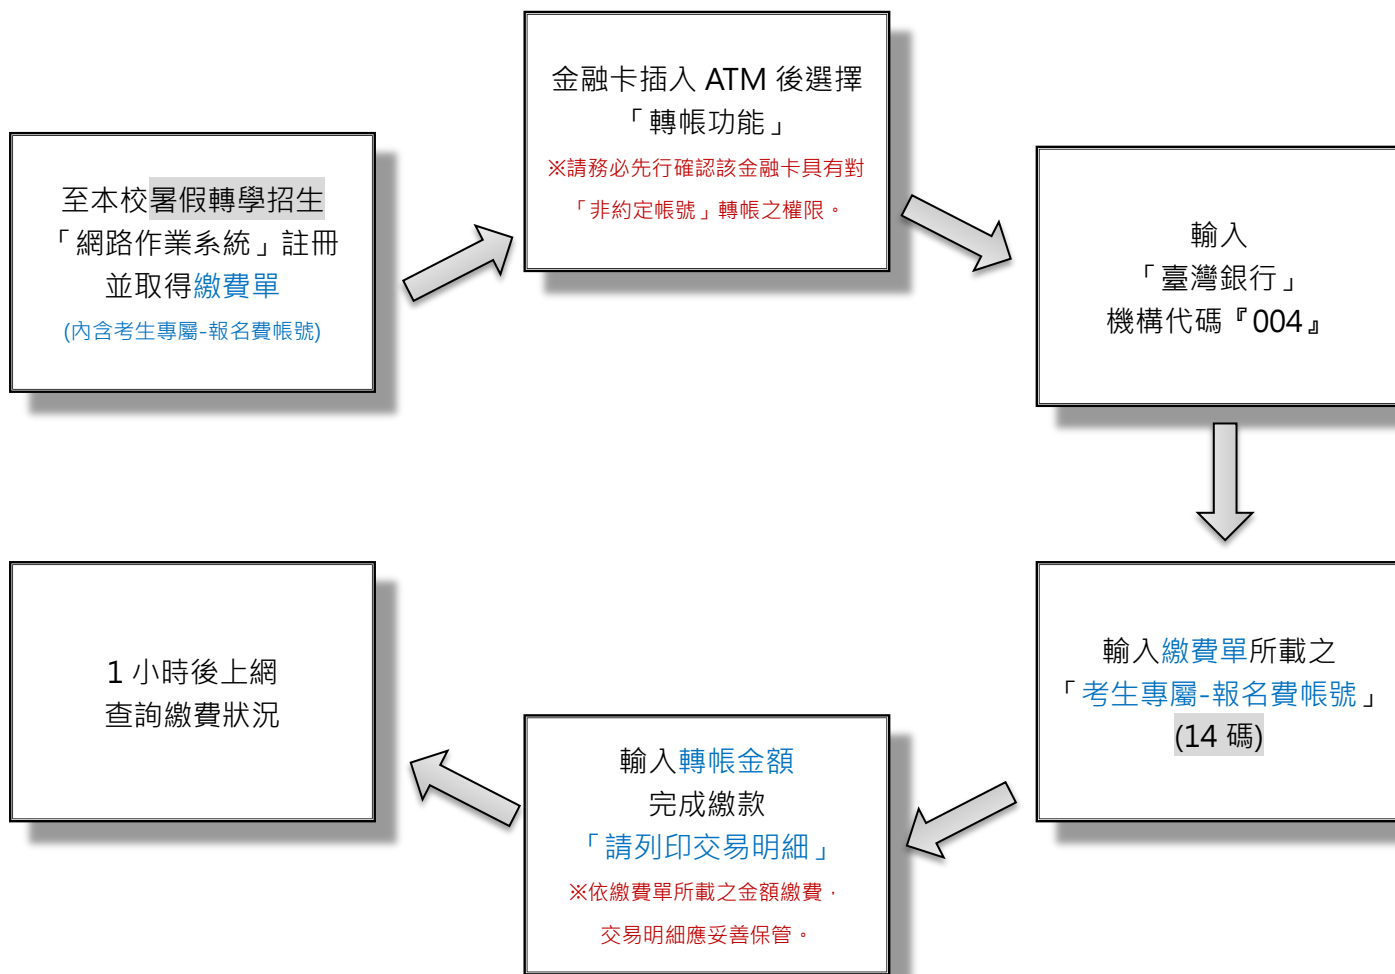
至本校暑假轉學招生「網路作業系統」註冊並取得繳費單
(內含考生專屬-報名費帳號)

金融卡插入 ATM 後選擇「轉帳功能」
※請務必先行確認該金融卡具有對「非約定帳號」轉帳之權限。

輸入「臺灣銀行」機構代碼『004』

輸入繳費單所載之「考生專屬-報名費帳號」(14 碼)

輸入轉帳金額完成繳款「請列印交易明細」
※依繳費單所載之金額繳費，交易明細應妥善保管。

1 小時後上網查詢繳費狀況